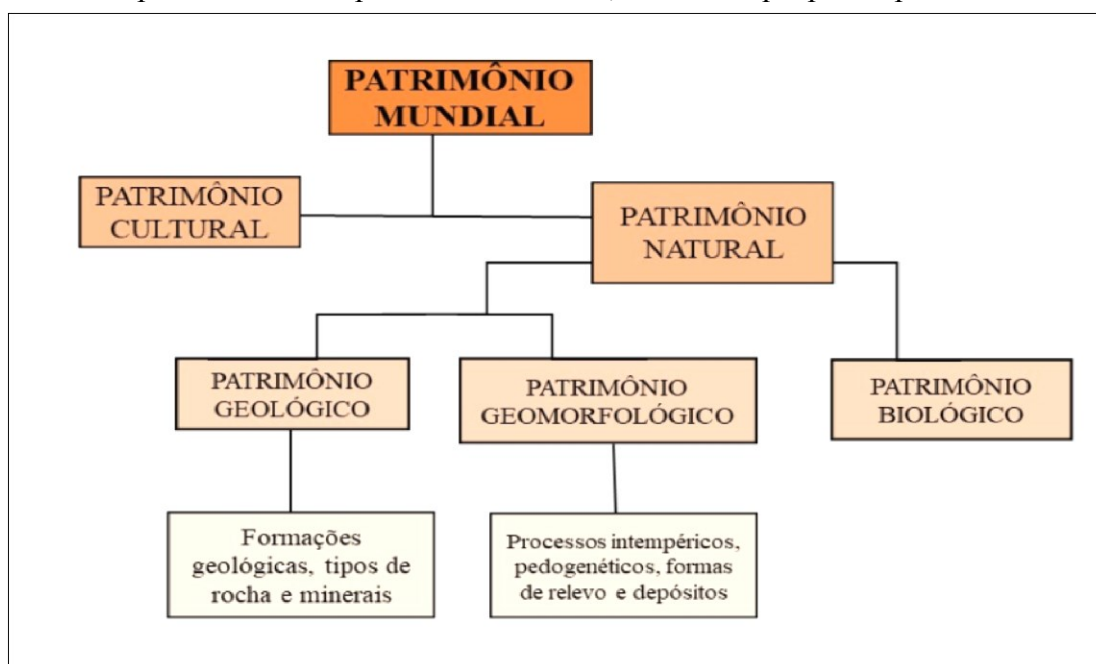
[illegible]

PATRIMÔNIO MUNDIAL

PATRIMÔNIO CULTURAL

PATRIMÔNIO NATURAL

PATRIMÔNIO GEOLÓGICO

PATRIMÔNIO GEOMORFOLÓGICO

PATRIMÔNIO BIOLÓGICO

Formações geológicas, tipos de rocha e minerais

Processos intempéricos, pedogenéticos, formas de relevo e depósitos